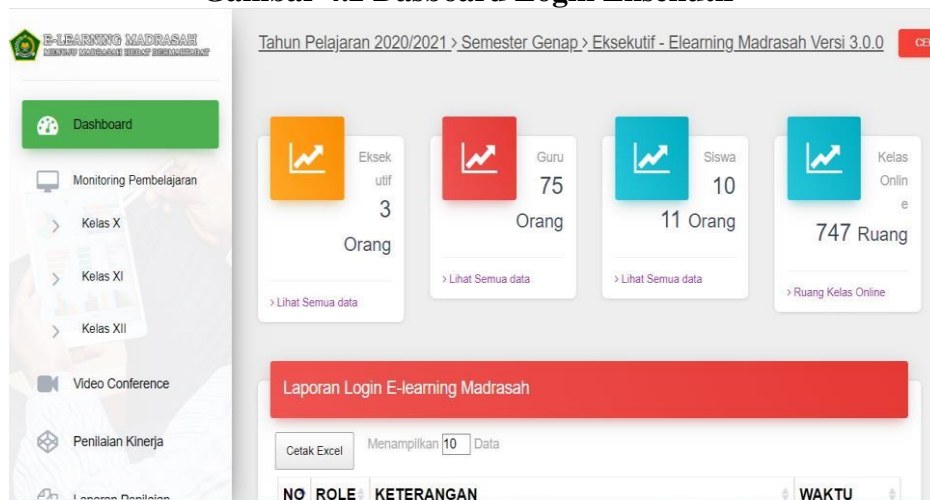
Gambar 4.1 Dasboard Login Eksekutif

E-LEARNING MADRASAH
MENUJU MADRASAH HEBAT BERMARTABAT

Tahun Pelajaran 2020/2021 > Semester Genap > Eksekutif - Elearning Madrasah Versi 3.0.0

CE

Dashboard

Monitoring Pembelajaran

Kelas X

Kelas XI

Kelas XII

Video Conference

Penilaian Kinerja

Laporan Penilaian

Eksekutif
3
Orang

> Lihat Semua data

Guru
75
Orang

> Lihat Semua data

Siswa
10
11 Orang

> Lihat Semua data

Kelas Online
747 Ruang

> Ruang Kelas Online

Laporan Login E-learning Madrasah

Cetak Excel

Menampilkan 10 Data

| NO | ROLE | KETERANGAN | WAKTU |
|---|---|---|---|